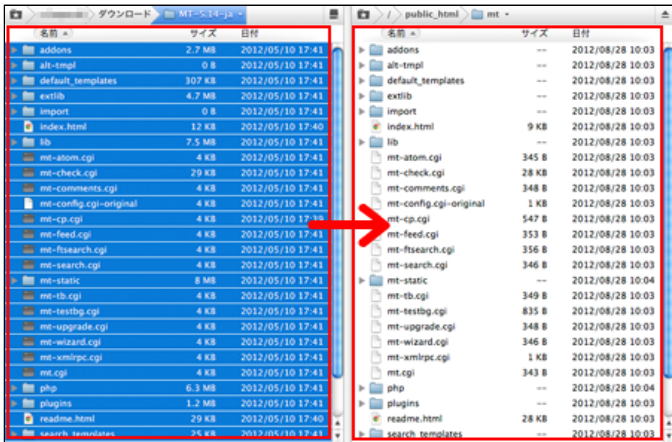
ダウンロード MT-5.14-ja

| 名前 | サイズ | 日付 |
|---|---|---|
| addons | 2.7 MB | 2012/05/10 17:41 |
| alt-tmpl | 0 B | 2012/05/10 17:41 |
| default_templates | 307 KB | 2012/05/10 17:41 |
| extlib | 4.7 MB | 2012/05/10 17:41 |
| import | 0 B | 2012/05/10 17:41 |
| index.html | 12 KB | 2012/05/10 17:40 |
| lib | 7.5 MB | 2012/05/10 17:41 |
| mt-atom.cgi | 4 KB | 2012/05/10 17:41 |
| mt-check.cgi | 29 KB | 2012/05/10 17:41 |
| mt-comments.cgi | 4 KB | 2012/05/10 17:41 |
| mt-config.cgi-original | 4 KB | 2012/05/10 17:41 |
| mt-cp.cgi | 4 KB | 2012/05/10 17:41 |
| mt-feed.cgi | 4 KB | 2012/05/10 17:41 |
| mt-ftsearch.cgi | 4 KB | 2012/05/10 17:41 |
| mt-search.cgi | 4 KB | 2012/05/10 17:41 |
| mt-static | 8 MB | 2012/05/10 17:41 |
| mt-tb.cgi | 4 KB | 2012/05/10 17:41 |
| mt-testbg.cgi | 4 KB | 2012/05/10 17:41 |
| mt-upgrade.cgi | 4 KB | 2012/05/10 17:41 |
| mt-wizard.cgi | 4 KB | 2012/05/10 17:41 |
| mt-xmlrpc.cgi | 4 KB | 2012/05/10 17:41 |
| mt.cgi | 4 KB | 2012/05/10 17:41 |
| php | 6.3 MB | 2012/05/10 17:41 |
| plugins | 1.2 MB | 2012/05/10 17:41 |
| readme.html | 29 KB | 2012/05/10 17:40 |
| search_templates | 25 KB | 2012/05/10 17:41 |

/ public_html mt

| 名前 | サイズ | 日付 |
|---|---|---|
| addons | -- | 2012/08/28 10:03 |
| alt-tmpl | -- | 2012/08/28 10:03 |
| default_templates | -- | 2012/08/28 10:03 |
| extlib | -- | 2012/08/28 10:03 |
| import | -- | 2012/08/28 10:03 |
| index.html | 9 KB | 2012/08/28 10:03 |
| lib | -- | 2012/08/28 10:03 |
| mt-atom.cgi | 345 B | 2012/08/28 10:03 |
| mt-check.cgi | 28 KB | 2012/08/28 10:03 |
| mt-comments.cgi | 348 B | 2012/08/28 10:03 |
| mt-config.cgi-original | 1 KB | 2012/08/28 10:03 |
| mt-cp.cgi | 547 B | 2012/08/28 10:03 |
| mt-feed.cgi | 353 B | 2012/08/28 10:03 |
| mt-ftsearch.cgi | 356 B | 2012/08/28 10:03 |
| mt-search.cgi | 346 B | 2012/08/28 10:03 |
| mt-static | -- | 2012/08/28 10:04 |
| mt-tb.cgi | 349 B | 2012/08/28 10:03 |
| mt-testbg.cgi | 835 B | 2012/08/28 10:03 |
| mt-upgrade.cgi | 348 B | 2012/08/28 10:03 |
| mt-wizard.cgi | 346 B | 2012/08/28 10:03 |
| mt-xmlrpc.cgi | 1 KB | 2012/08/28 10:03 |
| mt.cgi | 343 B | 2012/08/28 10:03 |
| php | -- | 2012/08/28 10:04 |
| plugins | -- | 2012/08/28 10:03 |
| readme.html | 28 KB | 2012/08/28 10:03 |
| search_templates | -- | 2012/08/28 10:03 |